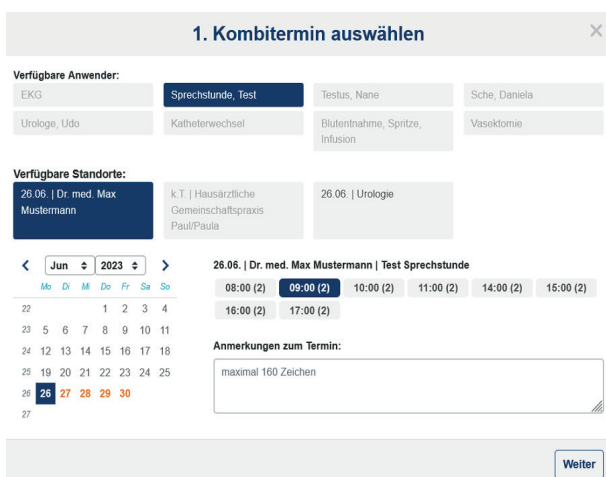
1. Kombitermin auswählen

×

Verfügbare Anwender:

EKG

Sprechstunde, Test

Testus, Nane

Sche, Daniela

Urologe, Udo

Katheterwechsel

Blutentnahme, Spritze, Infusion

Vasektomie

Verfügbare Standorte:

26.06. | Dr. med. Max Mustermann

k.T. | Hausärztliche Gemeinschaftspraxis Paul/Paula

26.06. | Urologie

<

Jun ÷

2023 ÷

>

| | Mo | Di | Mi | Do | Fr | Sa | So |
|---|---|---|---|---|---|---|---|
| 22 | | | | 1 | 2 | 3 | 4 |
| 23 | 5 | 6 | 7 | 8 | 9 | 10 | 11 |
| 24 | 12 | 13 | 14 | 15 | 16 | 17 | 18 |
| 25 | 19 | 20 | 21 | 22 | 23 | 24 | 25 |
| 26 | 26 | 27 | 28 | 29 | 30 | | |
| 27 | | | | | | | |

26.06. | Dr. med. Max Mustermann | Test Sprechstunde

08:00 (2)

09:00 (2)

10:00 (2)

11:00 (2)

14:00 (2)

15:00 (2)

16:00 (2)

17:00 (2)

Anmerkungen zum Termin:

maximal 160 Zeichen

Weiter